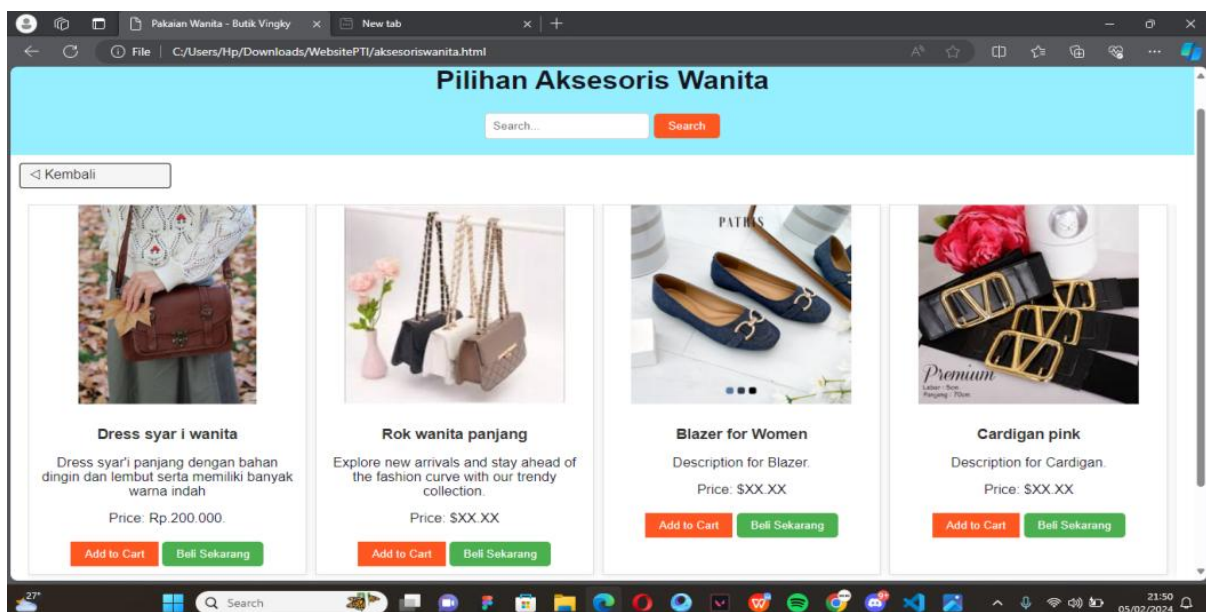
Pakaian Wanita - Butik Vingky
New tab
File | C:/Users/Hp/Downloads/WebsitePTI/aksesoriswanita.html

Pilihan Aksesoris Wanita

Search...
Search

◁ Kembali

Dress syar i wanita
Dress syar'i panjang dengan bahan dingin dan lembut serta memiliki banyak warna indah
Price: Rp.200.000.
Add to Cart
Beli Sekarang

Rok wanita panjang
Explore new arrivals and stay ahead of the fashion curve with our trendy collection.
Price: $XX.XX
Add to Cart
Beli Sekarang

PATRIS
Blazer for Women
Description for Blazer.
Price: $XX.XX
Add to Cart
Beli Sekarang

Premium
Cardigan pink
Description for Cardigan.
Price: $XX.XX
Add to Cart
Beli Sekarang

27°
Search
21:50
05/02/2024